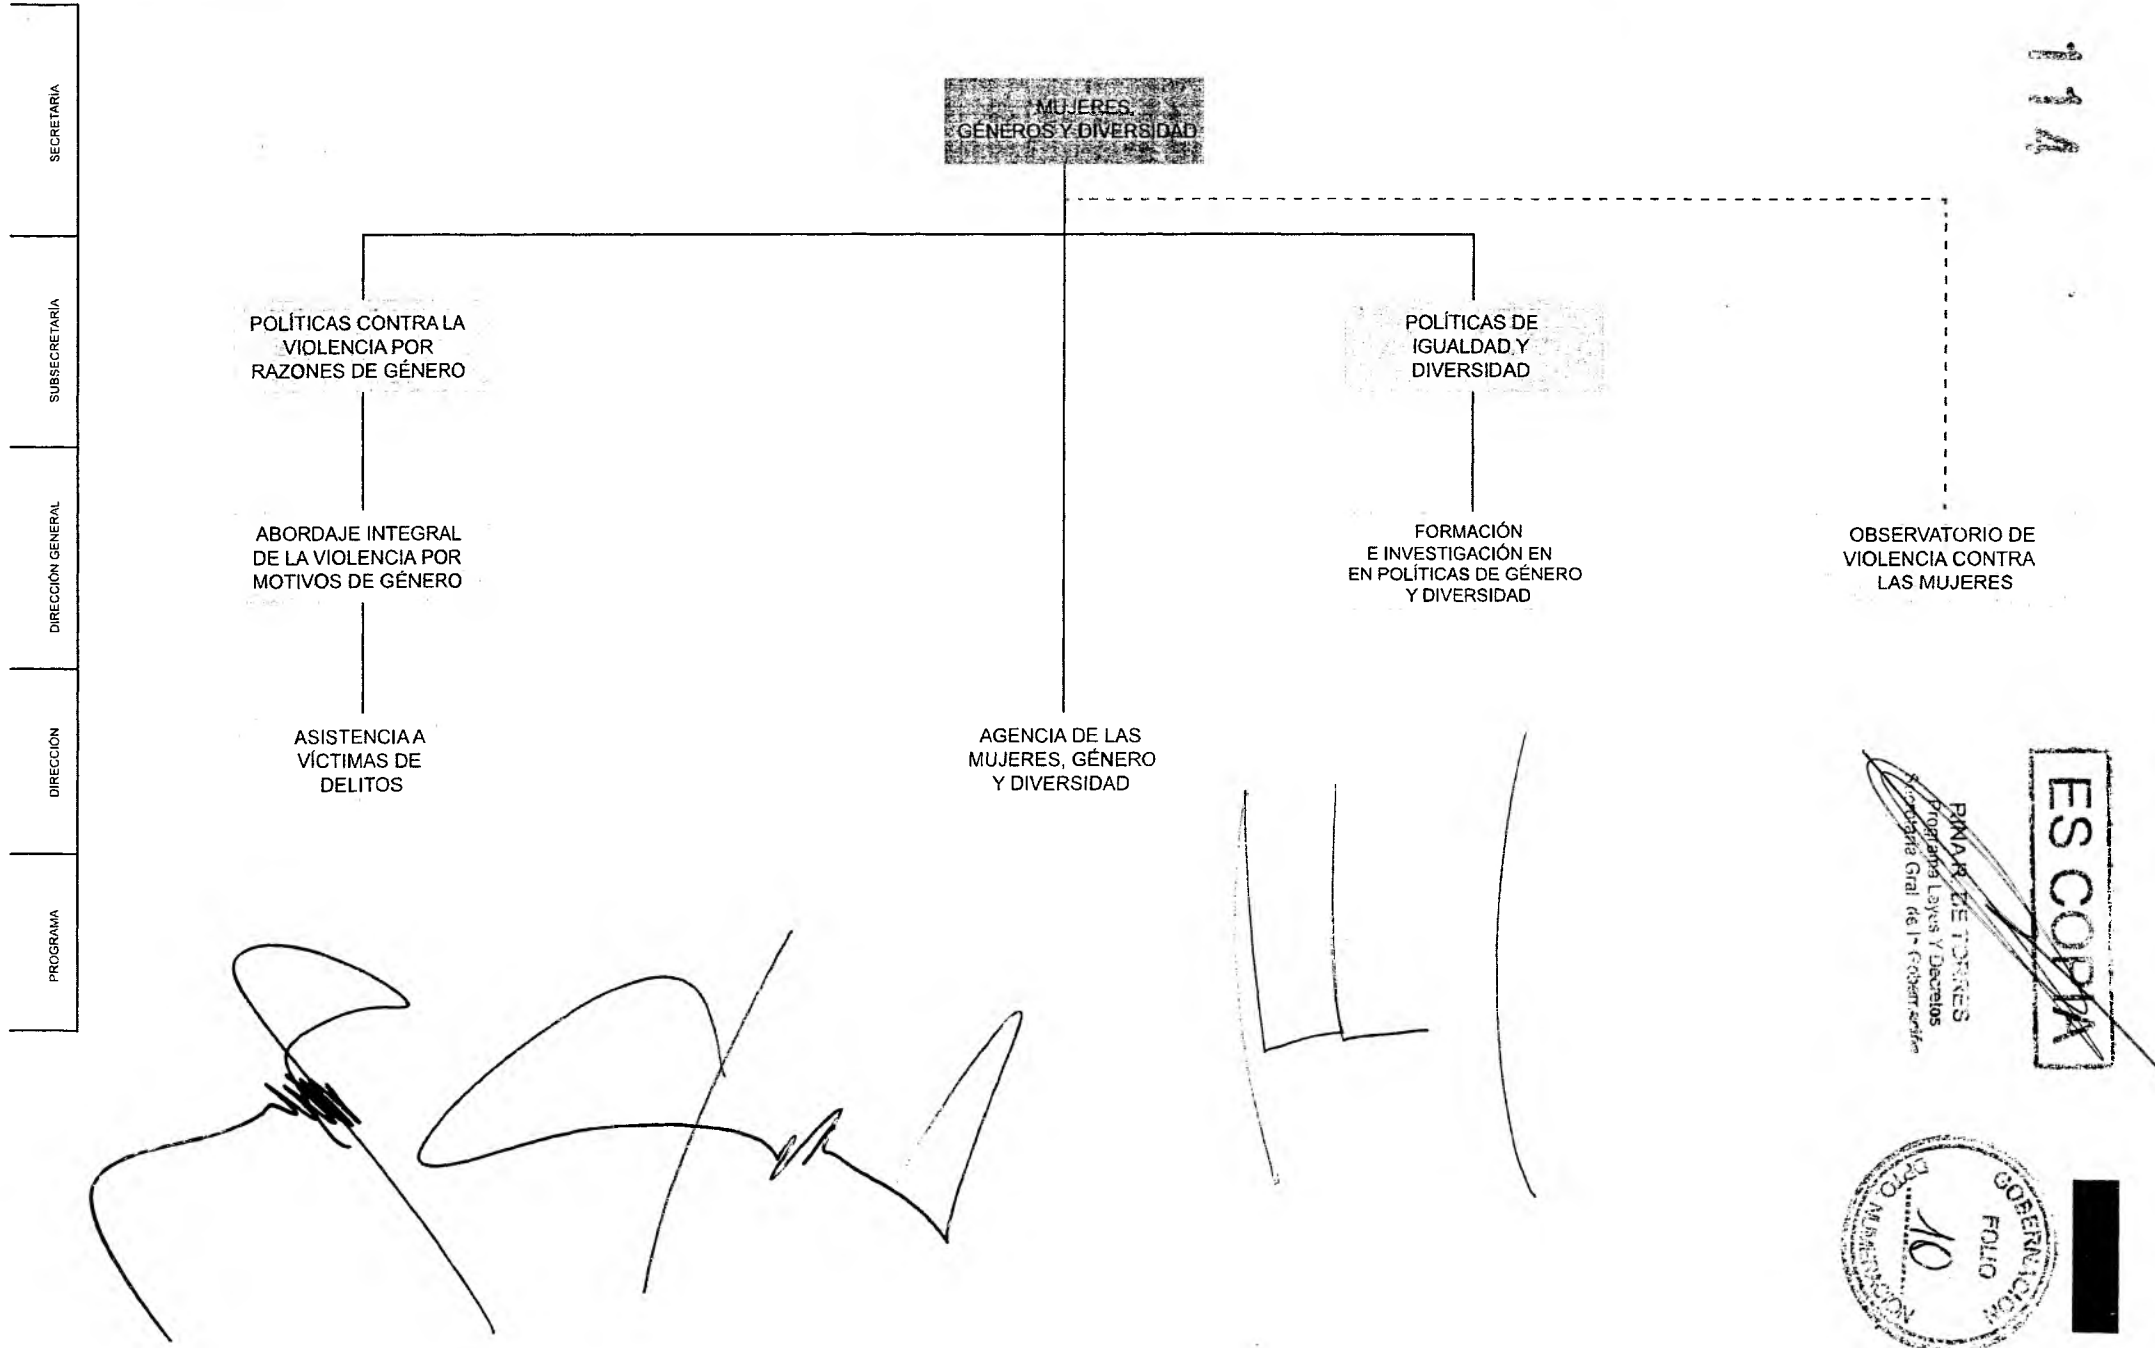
SECRETARÍA

SUBSECRETARÍA

DIRECCIÓN GENERAL

DIRECCIÓN

PROGRAMA

MUJERES, GÉNEROS Y DIVERSIDAD

POLÍTICAS CONTRA LA VIOLENCIA POR RAZONES DE GÉNERO

POLÍTICAS DE IGUALDAD Y DIVERSIDAD

ABORDAJE INTEGRAL DE LA VIOLENCIA POR MOTIVOS DE GÉNERO

FORMACIÓN E INVESTIGACIÓN EN EN POLÍTICAS DE GÉNERO Y DIVERSIDAD

OBSERVATORIO DE VIOLENCIA CONTRA LAS MUJERES

ASISTENCIA A VÍCTIMAS DE DELITOS

AGENCIA DE LAS MUJERES, GÉNERO Y DIVERSIDAD

ES COPIA

RINA R. DE TORRES
Programa Leyes Y Decretos
Secretaría Gral. de la Gobernación

GOBERNACIÓN
FOLIO
10
DTO. NUMERACIÓN